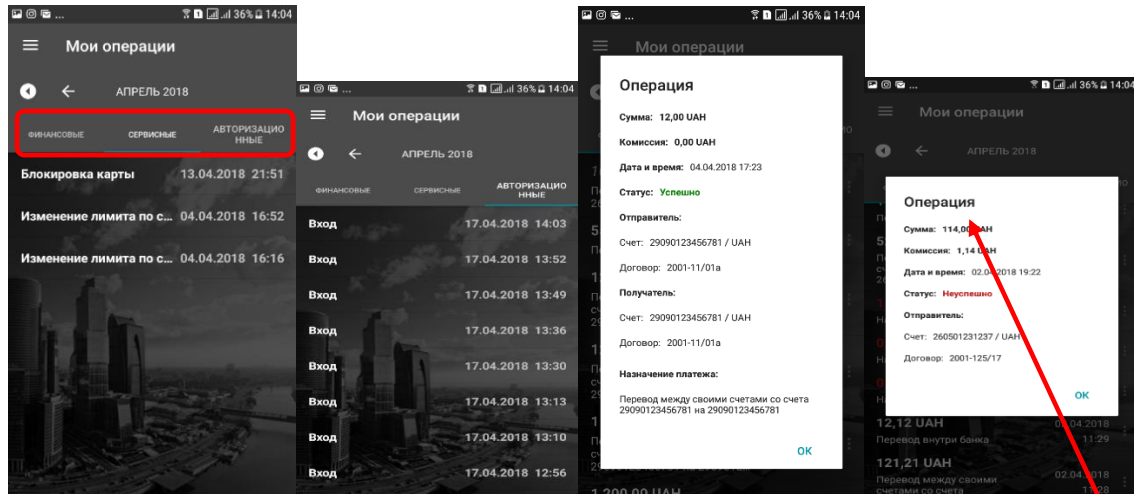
36% 14:04

Мои операции

АПРЕЛЬ 2018

ФИНАНСОВЫЕ | СЕРВИСНЫЕ | АВТОРИЗАЦИОННЫЕ

Блокировка карты 13.04.2018 21:51

Изменение лимита по с... 04.04.2018 16:52

Изменение лимита по с... 04.04.2018 16:16

36% 14:04

Мои операции

АПРЕЛЬ 2018

ФИНАНСОВЫЕ | СЕРВИСНЫЕ | АВТОРИЗАЦИОННЫЕ

Вход 17.04.2018 14:03

Вход 17.04.2018 13:52

Вход 17.04.2018 13:49

Вход 17.04.2018 13:36

Вход 17.04.2018 13:30

Вход 17.04.2018 13:13

Вход 17.04.2018 13:10

Вход 17.04.2018 12:56

36% 14:04

Мои операции

Операция

Сумма: 12,00 UAH

Комиссия: 0,00 UAH

Дата и время: 04.04.2018 17:23

Статус: Успешно

Отправитель:

Счет: 29090123456781 / UAH

Договор: 2001-11/01a

Получатель:

Счет: 29090123456781 / UAH

Договор: 2001-11/01a

Назначение платежа:

Перевод между своими счетами со счета 29090123456781 на 29090123456781

OK

36% 14:04

Мои операции

АПРЕЛЬ 2018

Операция

Сумма: 114,00 UAH

Комиссия: 1,14 UAH

Дата и время: 02.04.2018 19:22

Статус: Неуспешно

Отправитель:

Счет: 260501231237 / UAH

Договор: 2001-125/17

OK

12,12 UAH 02.04.2018
Перевод внутри банка 11:29

121,21 UAH 02.04.2018
Перевод между своими счетами со счета